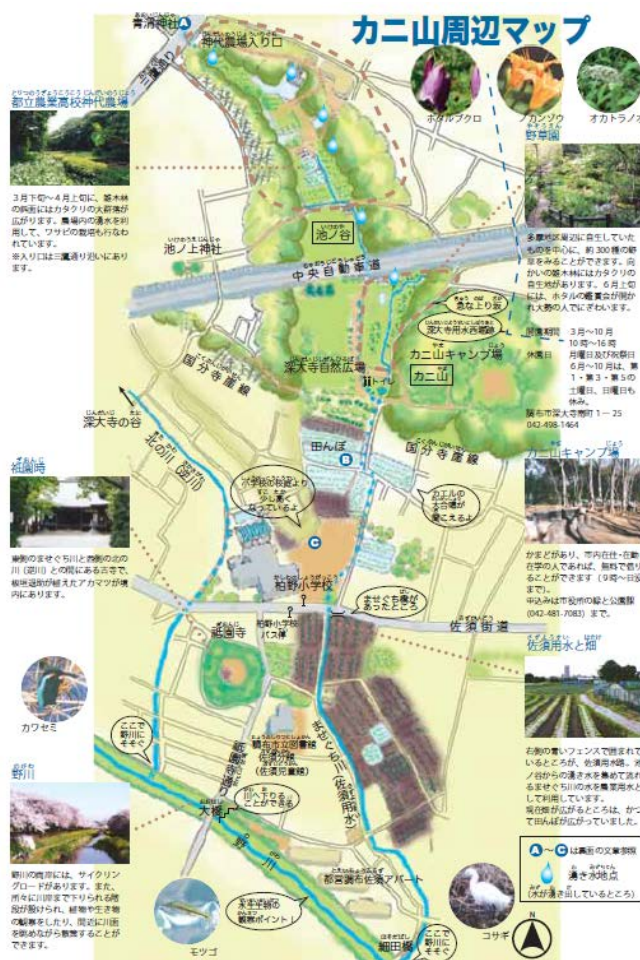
カニ山周辺マップ

青渭神社 A

神代農場入り口

三鷹通り

都立農業高校神代農場

3月下旬〜4月上旬に、雑木林の斜面にはカタクリの大群落が広がります。農場内の湧水を利用して、ワサビの栽培も行なわれています。
※入り口は三鷹通り沿いにあります。

ホタルブクロ

ノカンゾウ

オカトラノオ

野草園

多摩地区周辺に自生していたものを中心に、約300種の野草をみることができます。向かいの雑木林にはカタクリの自生地があります。6月上旬には、ホタルの鑑賞会が開かれ大勢の人でにぎわいます。

開園時間 3月〜10月 10時〜16時
休園日 月曜日及び祝祭日 6月〜10月は、第1・第3・第5の土曜日、日曜日も休み。
調布市深大寺南町1−25
042-498-1464

池ノ谷

池ノ上神社

中央自動車道

きれいな小川 浸みより坂

深大寺用水西堀跡

深大寺自然広場

トイレ

カニ山キャンプ場

カニ山

国分寺崖線

深大寺の谷

田んぼ

B

国分寺崖線

カニ山キャンプ場

かまどがあり、市内在住・在勤・在学の人であれば、無料で借りることができます(9時〜日没まで)。
申込みは市役所の緑と公園課(042-481-7083)まで。

祇園寺

東側のまぜっ堀川と西側の北の川(野川)との間にある古寺で、板垣退助が植えたアカマツが境内にあります。

北の川(野川)

小学校の裏側より野川へつながっているよ

C

カエルの合唱が聞こえるよ

ませっ堀川があったところ

柏野小学校

柏野小学校バス停

佐須街道

祇園寺

佐須用水と畑

お茶の青いフェンスで囲まれているところが、佐須用水跡。池ノ谷から湧き水を集めて流れるまぜっ堀川の水を農業用水として利用しています。
周辺畑が広がるところは、かつて田んぼが広がっていました。

カワセミ

ここで野川にそそぐ

調布市立図書館佐須分館(佐須児童館)

まぜっ堀川(佐須用水)

野川

野川の両岸には、サイクリングロードがあります。また、所々に川岸まで下りられる階段が設けられ、植物や生き物の観察をしたり、間近に川面を眺めながら散策することができます。

川へ下りることができる

大橋

野川

都営調布佐須アパート

水辺観察の観察ポイント!

モツゴ

コサギ

細田橋

ここで野川にそそぐ

A〜C は裏面の文章参照
湧き水地点
(水が湧き出しているところ)

N